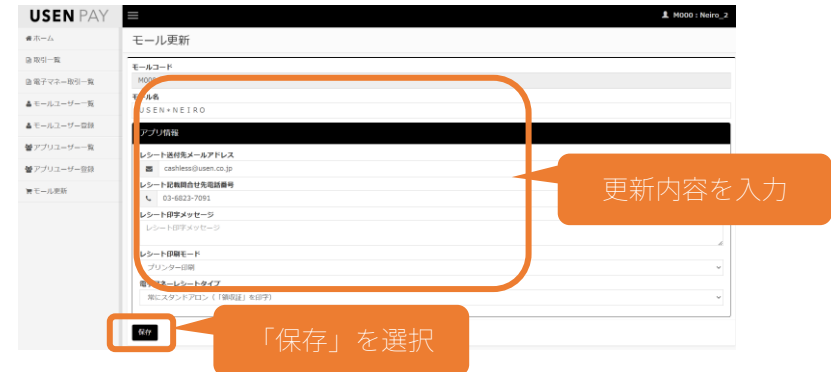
USEN PAY

M000 : Neiro_2

ホーム
取引一覧
電子マネー取引一覧
モールユーザー一覧
モールユーザー登録
アプリユーザー一覧
アプリユーザー登録
モール更新

モール更新

モールコード
M000

モール名
USEN+NEIRO

アプリ情報

レシート送付先メールアドレス
cashless@usen.co.jp

レシート記載問合せ先電話番号
03-6823-7091

レシート印字メッセージ
レシート印字メッセージ

レシート印刷モード
プリンター印刷

電子マネーレシートタイプ
常にスタンドアロン（「領収証」を印字）

保存

更新内容を入力

「保存」を選択